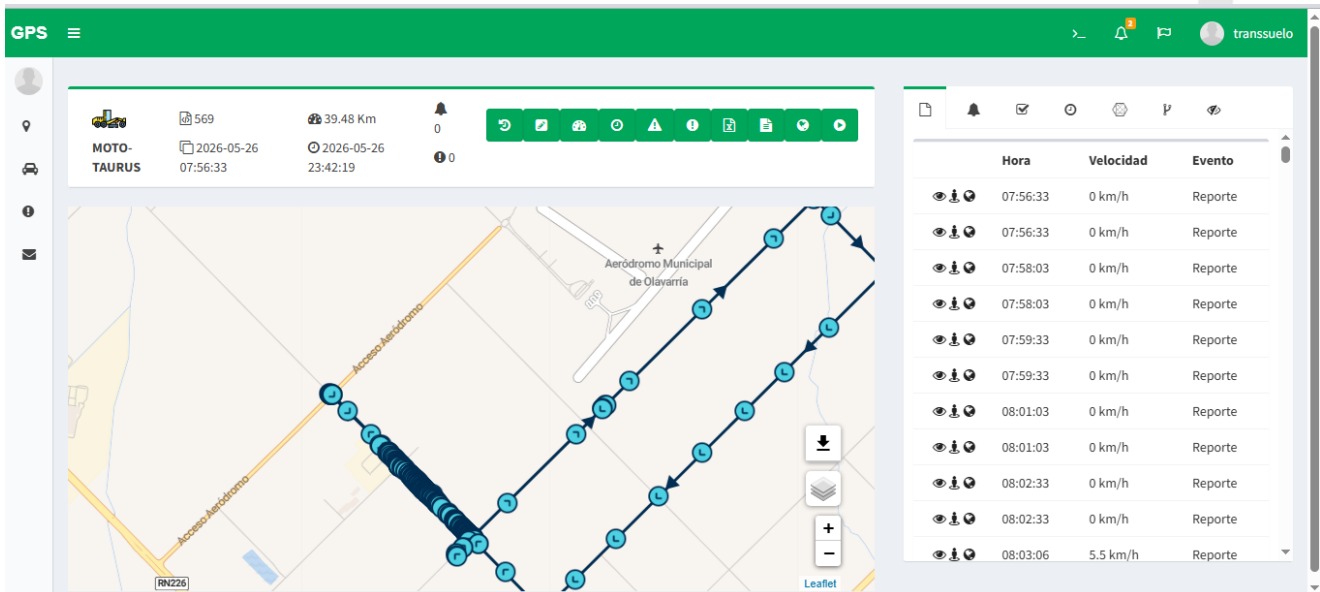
GPS ≡

>_ 3 transsuelo

MOTO-TAURUS

569

2026-05-26 07:56:33

39.48 Km

2026-05-26 23:42:19

0

0

Acceso Aeródromo

Aeródromo Municipal de Olavarría

Acceso Aeródromo

RN226

+
−

Leaflet

| | Hora | Velocidad | Evento |
|---|---|---|---|
| | 07:56:33 | 0 km/h | Reporte |
| | 07:56:33 | 0 km/h | Reporte |
| | 07:58:03 | 0 km/h | Reporte |
| | 07:58:03 | 0 km/h | Reporte |
| | 07:59:33 | 0 km/h | Reporte |
| | 07:59:33 | 0 km/h | Reporte |
| | 08:01:03 | 0 km/h | Reporte |
| | 08:01:03 | 0 km/h | Reporte |
| | 08:02:33 | 0 km/h | Reporte |
| | 08:02:33 | 0 km/h | Reporte |
| | 08:03:06 | 5.5 km/h | Reporte |